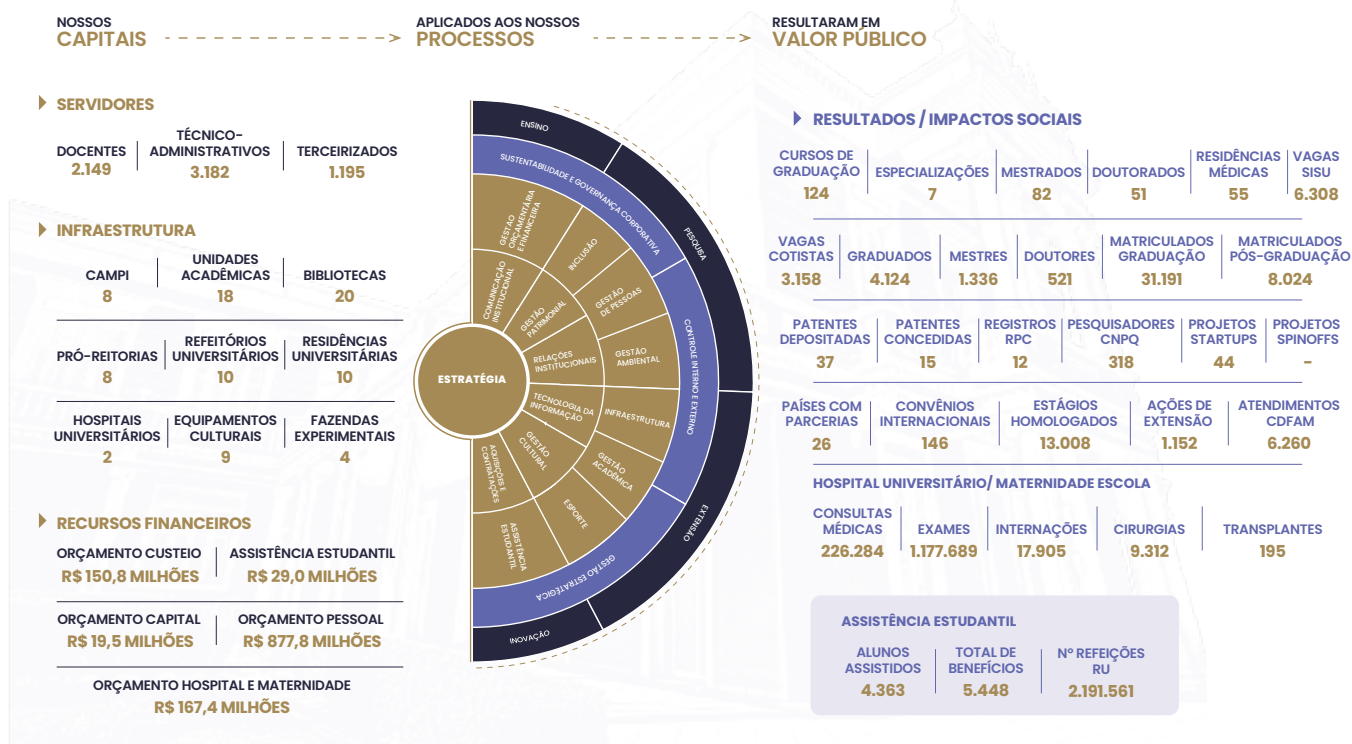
NOSSOS
CAPITAIS

APLICADOS AOS NOSSOS
PROCESSOS

RESULTARAM EM
VALOR PÚBLICO

SERVIDORES

| DOCENTES | TÉCNICO-ADMINISTRATIVOS | TERCEIRIZADOS |
|---|---|---|
| 2.149 | 3.182 | 1.195 |

INFRAESTRUTURA

| CAMPI | UNIDADES ACADÊMICAS | BIBLIOTECAS |
|---|---|---|
| 8 | 18 | 20 |
| PRÓ-REITORIAS | REFEITÓRIOS UNIVERSITÁRIOS | RESIDÊNCIAS UNIVERSITÁRIAS |
| 8 | 10 | 10 |
| HOSPITAIS UNIVERSITÁRIOS | EQUIPAMENTOS CULTURAIS | FAZENDAS EXPERIMENTAIS |
| 2 | 9 | 4 |

RECURSOS FINANCEIROS

| ORÇAMENTO CUSTEIO | ASSISTÊNCIA ESTUDANTIL |
|---|---|
| R$ 150,8 MILHÕES | R$ 29,0 MILHÕES |
| ORÇAMENTO CAPITAL | ORÇAMENTO PESSOAL |
| R$ 19,5 MILHÕES | R$ 877,8 MILHÕES |

ORÇAMENTO HOSPITAL E MATERNIDADE
R$ 167,4 MILHÕES

ENSINO
PESQUISA
EXTENSÃO
INOVAÇÃO
SUSTENTABILIDADE E GOVERNANÇA CORPORATIVA
CONTROLE INTERNO E EXTERNO
GESTÃO ESTRATÉGICA
GESTÃO ORÇAMENTÁRIA E FINANCEIRA
INCLUSÃO
COMUNICAÇÃO INSTITUCIONAL
GESTÃO PATRIMONIAL
GESTÃO DE PESSOAS
RELAÇÕES INSTITUCIONAIS
GESTÃO AMBIENTAL
TECNOLOGIA DA INFORMAÇÃO
INFRAESTRUTURA
GESTÃO CULTURAL
AQUISIÇÕES E CONTRATAÇÕES
GESTÃO ACADÊMICA
ESPORTE
ASSISTÊNCIA ESTUDANTIL
ESTRATÉGIA

RESULTADOS / IMPACTOS SOCIAIS

| CURSOS DE GRADUAÇÃO | ESPECIALIZAÇÕES | MESTRADOS | DOUTORADOS | RESIDÊNCIAS MÉDICAS | VAGAS SISU |
|---|---|---|---|---|---|
| 124 | 7 | 82 | 51 | 55 | 6.308 |

| VAGAS COTISTAS | GRADUADOS | MESTRES | DOUTORES | MATRICULADOS GRADUAÇÃO | MATRICULADOS PÓS-GRADUAÇÃO |
|---|---|---|---|---|---|
| 3.158 | 4.124 | 1.336 | 521 | 31.191 | 8.024 |

| PATENTES DEPOSITADAS | PATENTES CONCEDIDAS | REGISTROS RPC | PESQUISADORES CNPQ | PROJETOS STARTUPS | PROJETOS SPINOFFS |
|---|---|---|---|---|---|
| 37 | 15 | 12 | 318 | 44 | - |

| PAÍSES COM PARCERIAS | CONVÊNIOS INTERNACIONAIS | ESTÁGIOS HOMOLOGADOS | AÇÕES DE EXTENSÃO | ATENDIMENTOS CDFAM |
|---|---|---|---|---|
| 26 | 146 | 13.008 | 1.152 | 6.260 |

HOSPITAL UNIVERSITÁRIO/ MATERNIDADE ESCOLA

| CONSULTAS MÉDICAS | EXAMES | INTERNAÇÕES | CIRURGIAS | TRANSPLANTES |
|---|---|---|---|---|
| 226.284 | 1.177.689 | 17.905 | 9.312 | 195 |

ASSISTÊNCIA ESTUDANTIL

| ALUNOS ASSISTIDOS | TOTAL DE BENEFÍCIOS | Nº REFEIÇÕES RU |
|---|---|---|
| 4.363 | 5.448 | 2.191.561 |